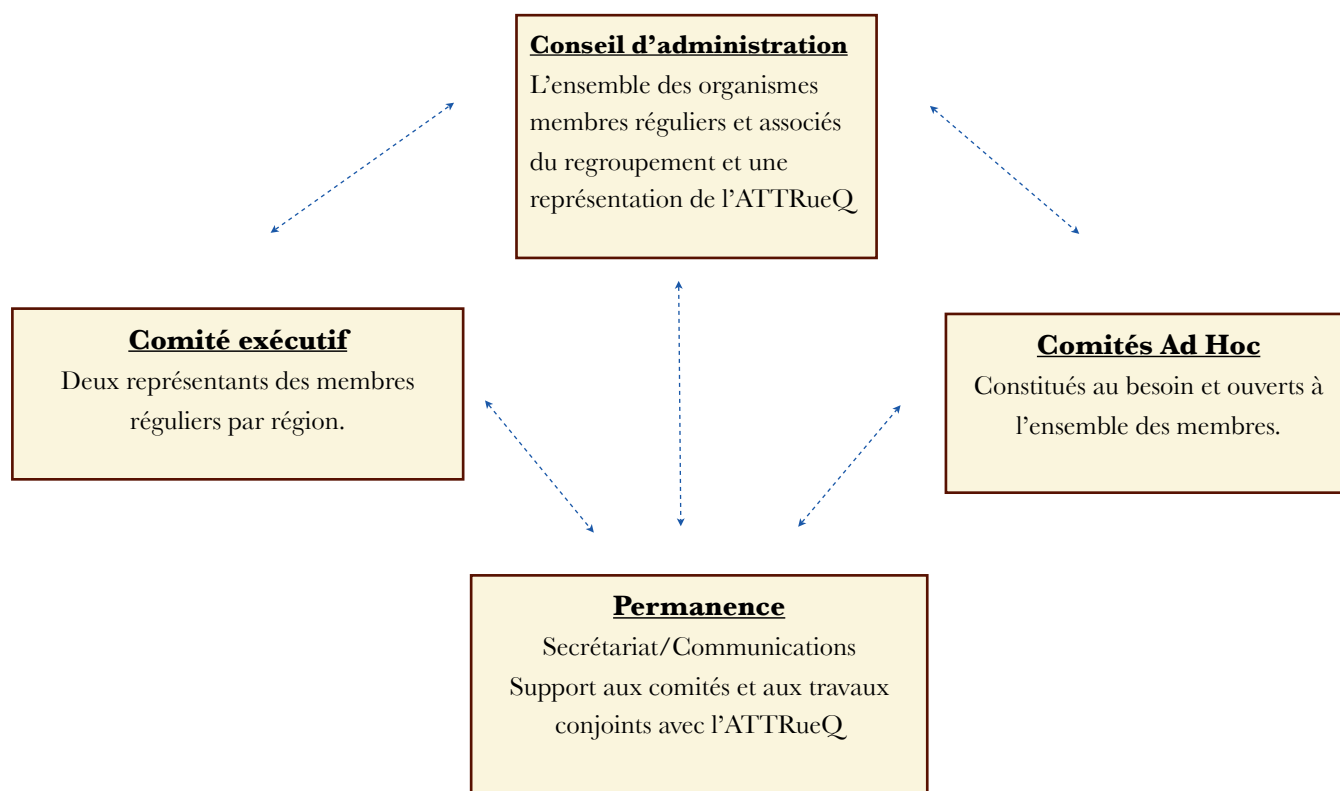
Conseil d'administration
L'ensemble des organismes membres réguliers et associés du regroupement et une représentation de l'ATTRueQ

Comité exécutif
Deux représentants des membres réguliers par région.

Comités Ad Hoc
Constitués au besoin et ouverts à l'ensemble des membres.

Permanence
Secrétariat/Communications
Support aux comités et aux travaux conjoints avec l'ATTRueQ